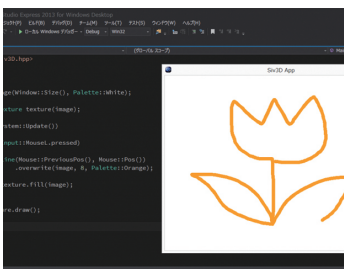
Studio Express 2012 for Windows Desktop
ル(T) テスト(S) ウィンドウ(W) ヘルプ(H)
ローカル Windows デバッガー - Debug - Win32
(グローバル スコープ)
v3D.hpp>
age(Window::Size(), Palette::White);
exture texture(image);
stem::Update())
nput::MouseL.pressed)
ine(Mouse::PreviousPos(), Mouse::Pos())
.overwrite(image, 8, Palette::Orange);
exture.fill(image);
re.draw();
Siv3D App